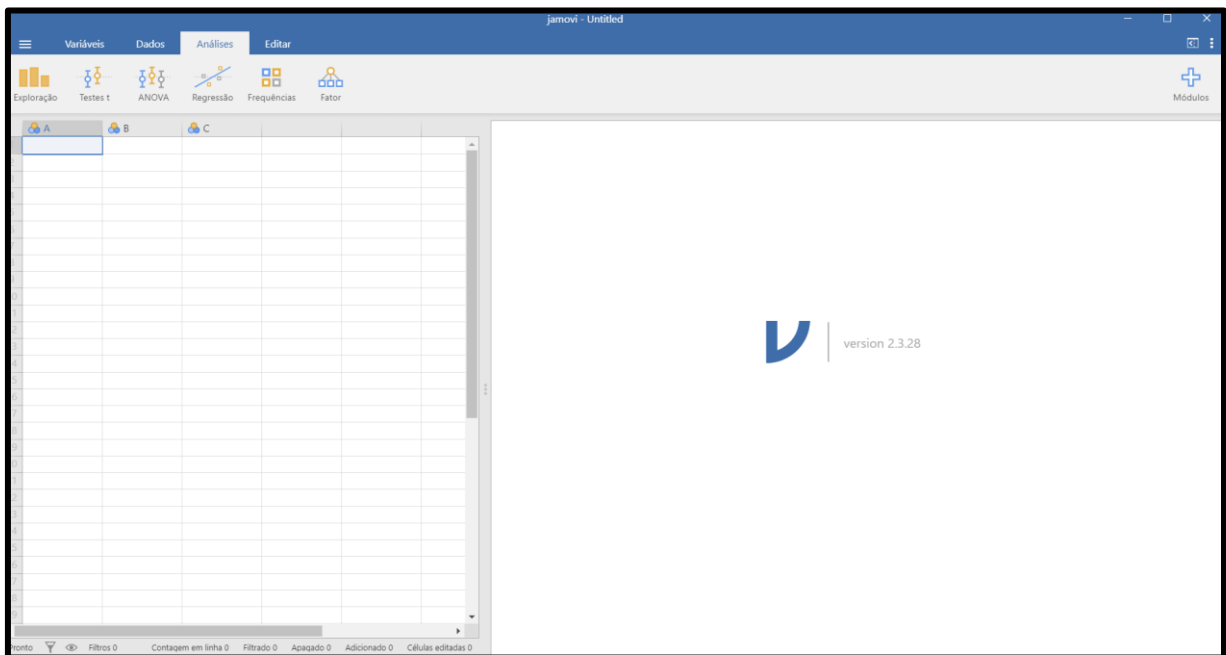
jamovi - Untitled

Variáveis Dados Análises Editar

Exploração Testes t ANOVA Regressão Frequências Fator

Módulos

A B C

version 2.3.28

ronto Filtros 0 Contagem em linha 0 Filtrado 0 Apagado 0 Adicionado 0 Células editadas 0